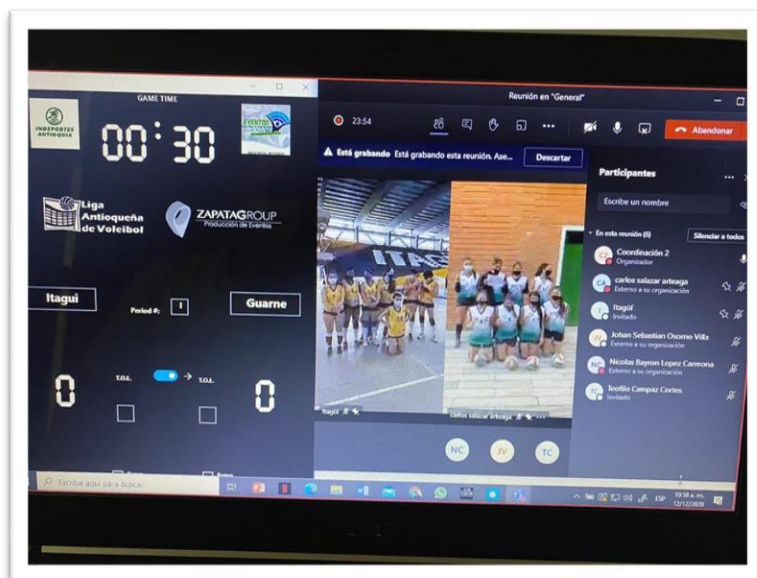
GAME TIME

INDEPORTES ANTIOQUIA

00:30

Liga Antioqueña de Voleibol

ZAPATAGROUP
Producción de Eventos

Itagui

Period #: 1

Guarne

0

T.O.L.

T.O.L.

0

Reunión en "General"

23:54

Abandonar

Está grabando Está grabando esta reunión. Ase...

Descartar

Participantes

Escribe un nombre

En esta reunión (6)

Silenciar a todos

Coordinación 2
Organizador

carlos salazar arteaga
Externo a su organización

Itagüí
Invitado

Johan Sebastian Osorno Villa
Externo a su organización

Nicolas Bayron Lopez Carmona
Externo a su organización

Teofilo Campaz Cortes
Invitado

Itagüí

carlos salazar arteaga

NC

JV

TC

Escribe aquí para buscar

ESP

10:58 a. m.
12/12/2020